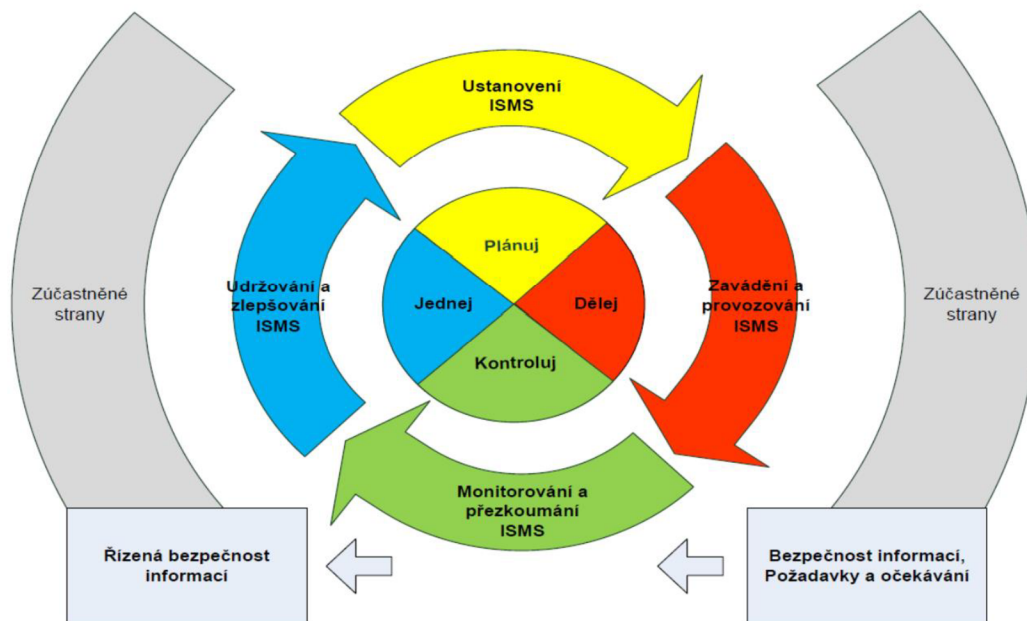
Zúčastněné strany

Ustanovení ISMS

Udržování a zlepšování ISMS

Plánuj

Jednej

Dělej

Kontroluj

Zavádění a provozování ISMS

Zúčastněné strany

Monitorování a přezkoumání ISMS

Řízená bezpečnost informací

Bezpečnost informací, Požadavky a očekávání